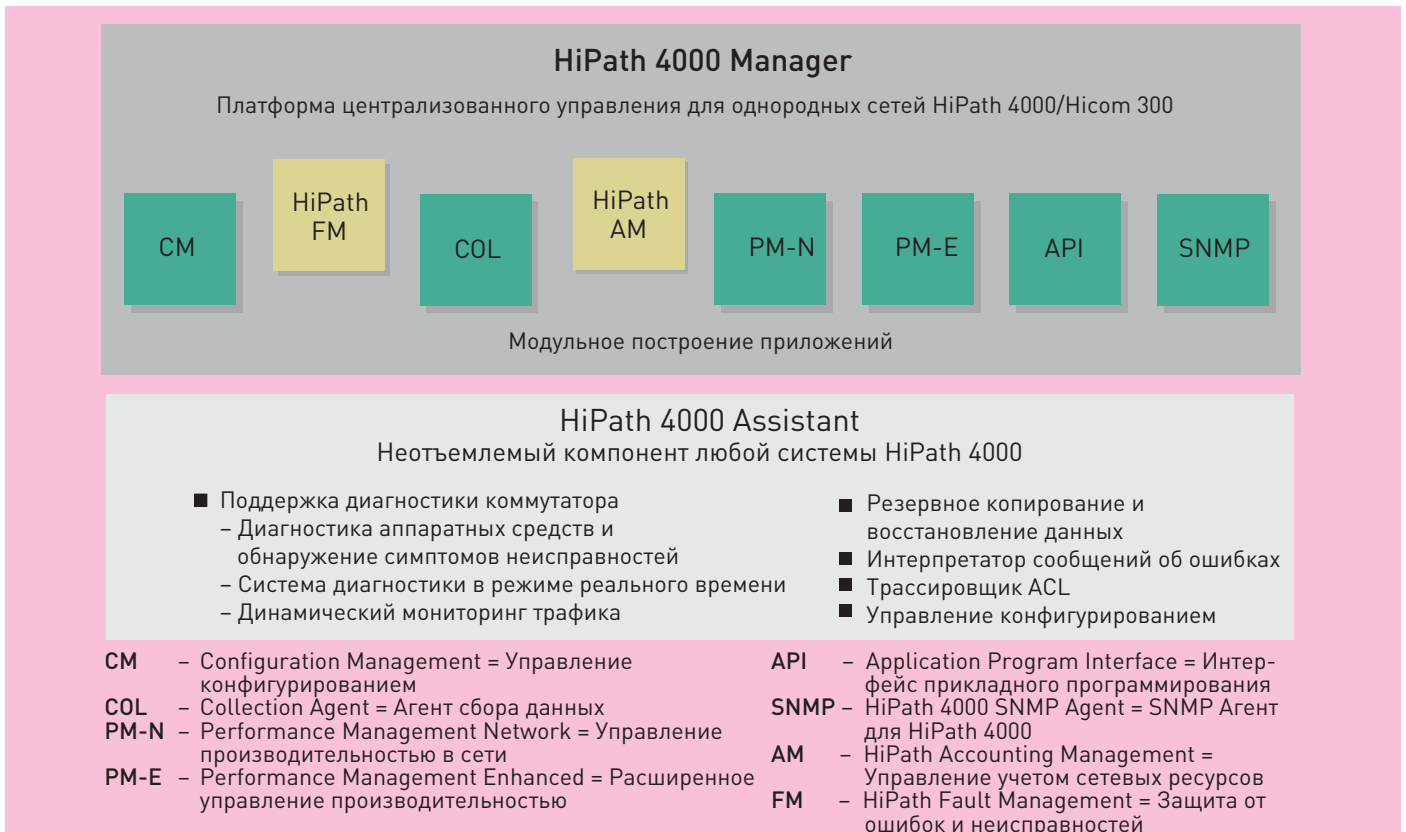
HiPath 4000 Manager

Платформа централизованного управления для однородных сетей HiPath 4000/Hicom 300

CM

HiPath FM

COL

HiPath AM

PM-N

PM-E

API

SNMP

Модульное построение приложений

HiPath 4000 Assistant
Неотъемлемый компонент любой системы HiPath 4000

■ Поддержка диагностики коммутатора
– Диагностика аппаратных средств и обнаружение симптомов неисправностей
– Система диагностики в режиме реального времени
– Динамический мониторинг трафика

■ Резервное копирование и восстановление данных
■ Интерпретатор сообщений об ошибках
■ Трассировщик ACL
■ Управление конфигурированием

CM – Configuration Management = Управление конфигурированием
COL – Collection Agent = Агент сбора данных
PM-N – Performance Management Network = Управление производительностью в сети
PM-E – Performance Management Enhanced = Расширенное управление производительностью

API – Application Program Interface = Интерфейс прикладного программирования
SNMP – HiPath 4000 SNMP Agent = SNMP Агент для HiPath 4000
AM – HiPath Accounting Management = Управление учетом сетевых ресурсов
FM – HiPath Fault Management = Защита от ошибок и неисправностей